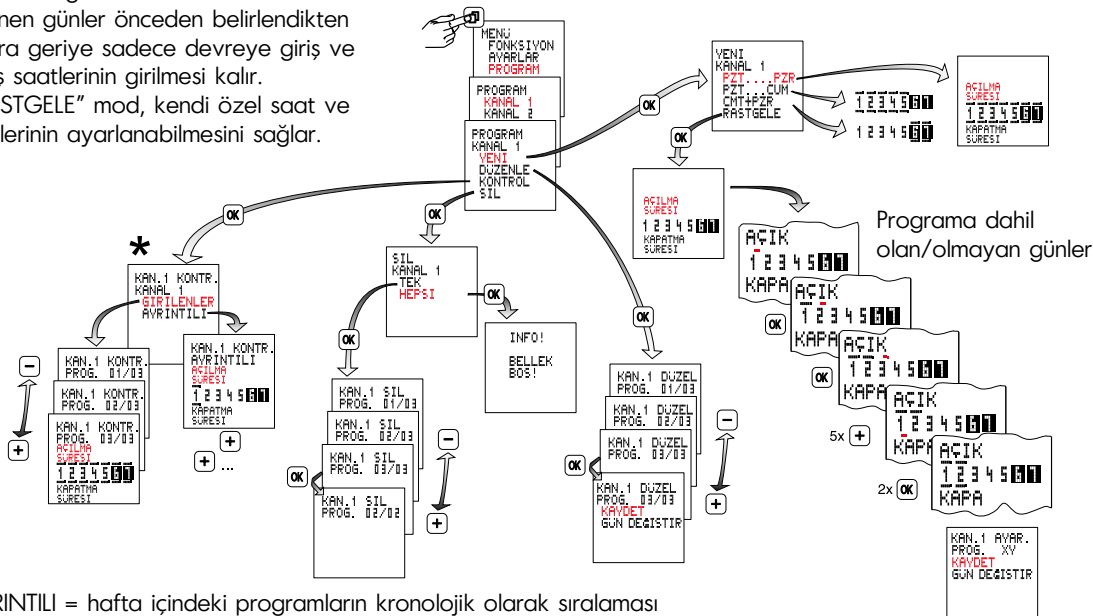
nen günler önceden belirlendikten ra geriye sadece devreye giriş ve s saatlerinin girilmesi kalır. STGELE" mod, kendi özel saat ve lerinin ayarlanabilmesini sağlar.

MENU
FONKSIYON
AYARLAR
PROGRAM

PROGRAM
KANAL 1
KANAL 2

PROGRAM
KANAL 1
YENI
DUZENLE
KONTROL
SIL

OK

YENI
KANAL 1
PZT....PZR
PZT...CUM
CMT+PZR
RASTGELE

OK

1 2 3 4 5 6 7

1 2 3 4 5 6 7

AÇILMA
SURESI
1 2 3 4 5 6 7
KAPATMA
SURESI

OK

AÇILMA
SURESI
1 2 3 4 5 6 7
KAPATMA
SURESI

Programa dahil olan/olmayan günler

AÇIK
1 2 3 4 5 6 7
KAPA

OK

AÇIK
1 2 3 4 5 6 7
KAPA

OK

AÇIK
1 2 3 4 5 6 7
KAPA

5x +

AÇIK
1 2 3 4 5 6 7
KAPA

2x OK

AÇIK
1 2 3 4 5 6 7
KAPA

KAN.1 AYAR.
PROG. XV
KAYDET
GUN DEGISTIR

OK

*

KAN.1 KONTR.
KANAL 1
GIRILENLER
AYRINTILI

−

KAN.1 KONTR.
PROG. 01/03

KAN.1 KONTR.
PROG. 02/03

KAN.1 KONTR.
PROG. 03/03
AÇILMA
SURESI
1 2 3 4 5 6 7
KAPATMA
SURESI

+

KAN.1 KONTR.
AYRINTILI
AÇILMA
SURESI
1 2 3 4 5 6 7
KAPATMA
SURESI

+

+ ...

OK

SIL
KANAL 1
TEK
HEPSI

OK

INFO!
BELLEK
BOS!

OK

KAN.1 SIL
PROG. 01/03

KAN.1 SIL
PROG. 02/03

KAN.1 SIL
PROG. 03/03

OK

KAN.1 SIL
PROG. 02/02

−

+

OK

KAN.1 DUZEL
PROG. 01/03

KAN.1 DUZEL
PROG. 02/03

KAN.1 DUZEL
PROG. 03/03

OK

KAN.1 DUZEL
PROG. 03/03
KAYDET
GUN DEGISTIR

−

+

RINTILI = hafta içindeki programların kronolojik olarak sıralaması